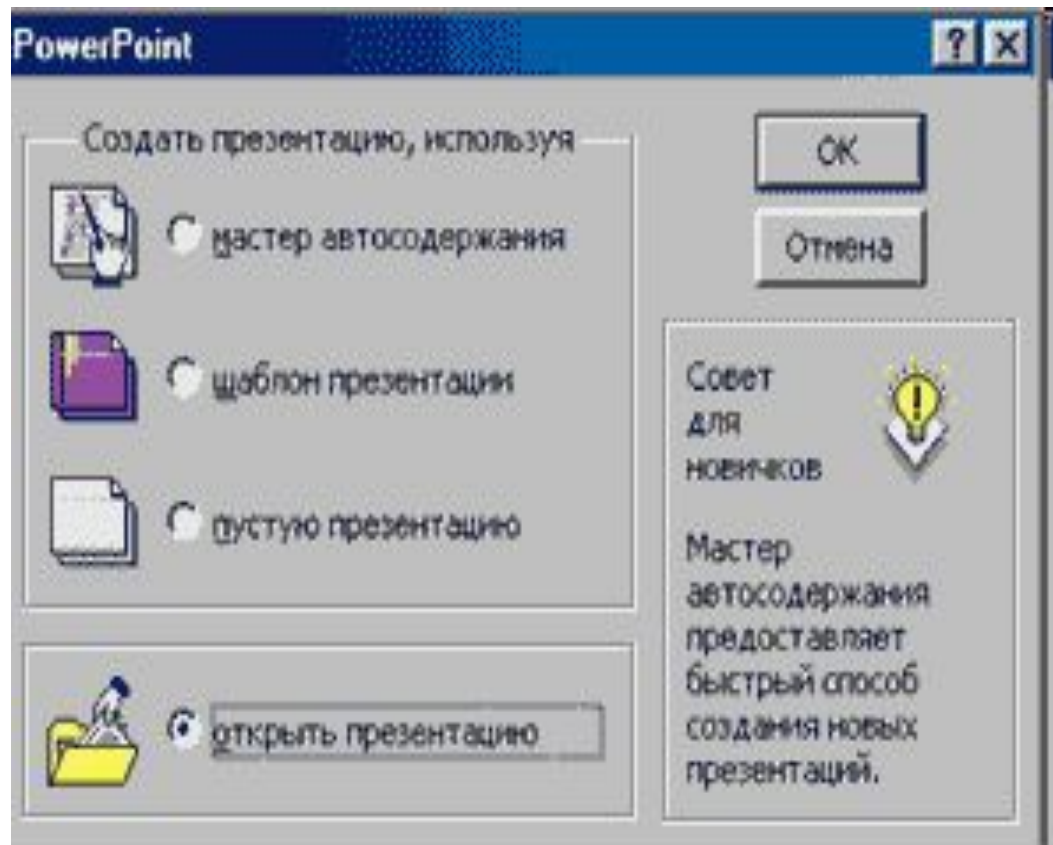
PowerPoint

? X

Создать презентацию, используя

мастер автосодержания

шаблон презентации

пустую презентацию

открыть презентацию

OK

Отмена

Совет для новичков

Мастер автосодержания предоставляет быстрый способ создания новых презентаций.